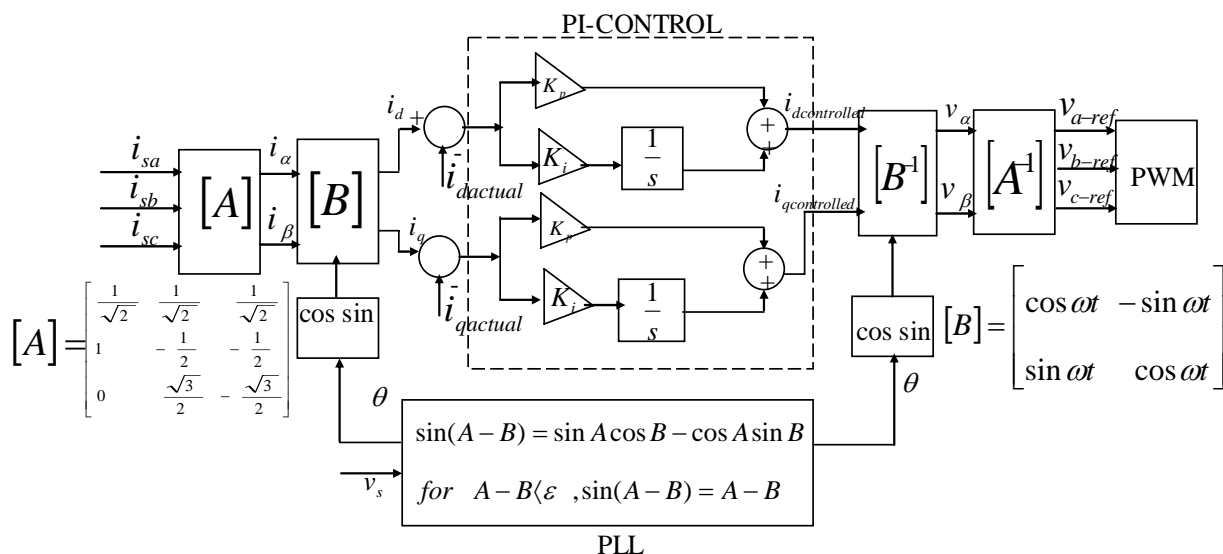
PI-CONTROL

$i_{sa}$
$i_{sb}$
$i_{sc}$
$[A]$
$i_\alpha$
$i_\beta$
$[B]$
$i_d$
+
$i_{dactual}$
−
$K_p$
$K_i$
$\frac{1}{s}$
+
+
$i_{dcontrolled}$
$i_q$
$i_{qactual}$
−
$K_p$
$K_i$
$\frac{1}{s}$
+
+
$i_{qcontrolled}$
$[B^{-1}]$
$v_\alpha$
$v_\beta$
$[A^{-1}]$
$v_{a-ref}$
$v_{b-ref}$
$v_{c-ref}$
PWM

$[A]=\begin{bmatrix} \frac{1}{\sqrt{2}} & \frac{1}{\sqrt{2}} & \frac{1}{\sqrt{2}} \\ 1 & -\frac{1}{2} & -\frac{1}{2} \\ 0 & \frac{\sqrt{3}}{2} & -\frac{\sqrt{3}}{2} \end{bmatrix}$

cos sin

cos sin

$[B]=\begin{bmatrix} \cos\omega t & -\sin\omega t \\ \sin\omega t & \cos\omega t \end{bmatrix}$

$\theta$
$\theta$
$v_s$

$\sin(A-B)=\sin A\cos B-\cos A\sin B$
$for \quad A-B\langle\varepsilon \quad ,\sin(A-B)=A-B$

PLL